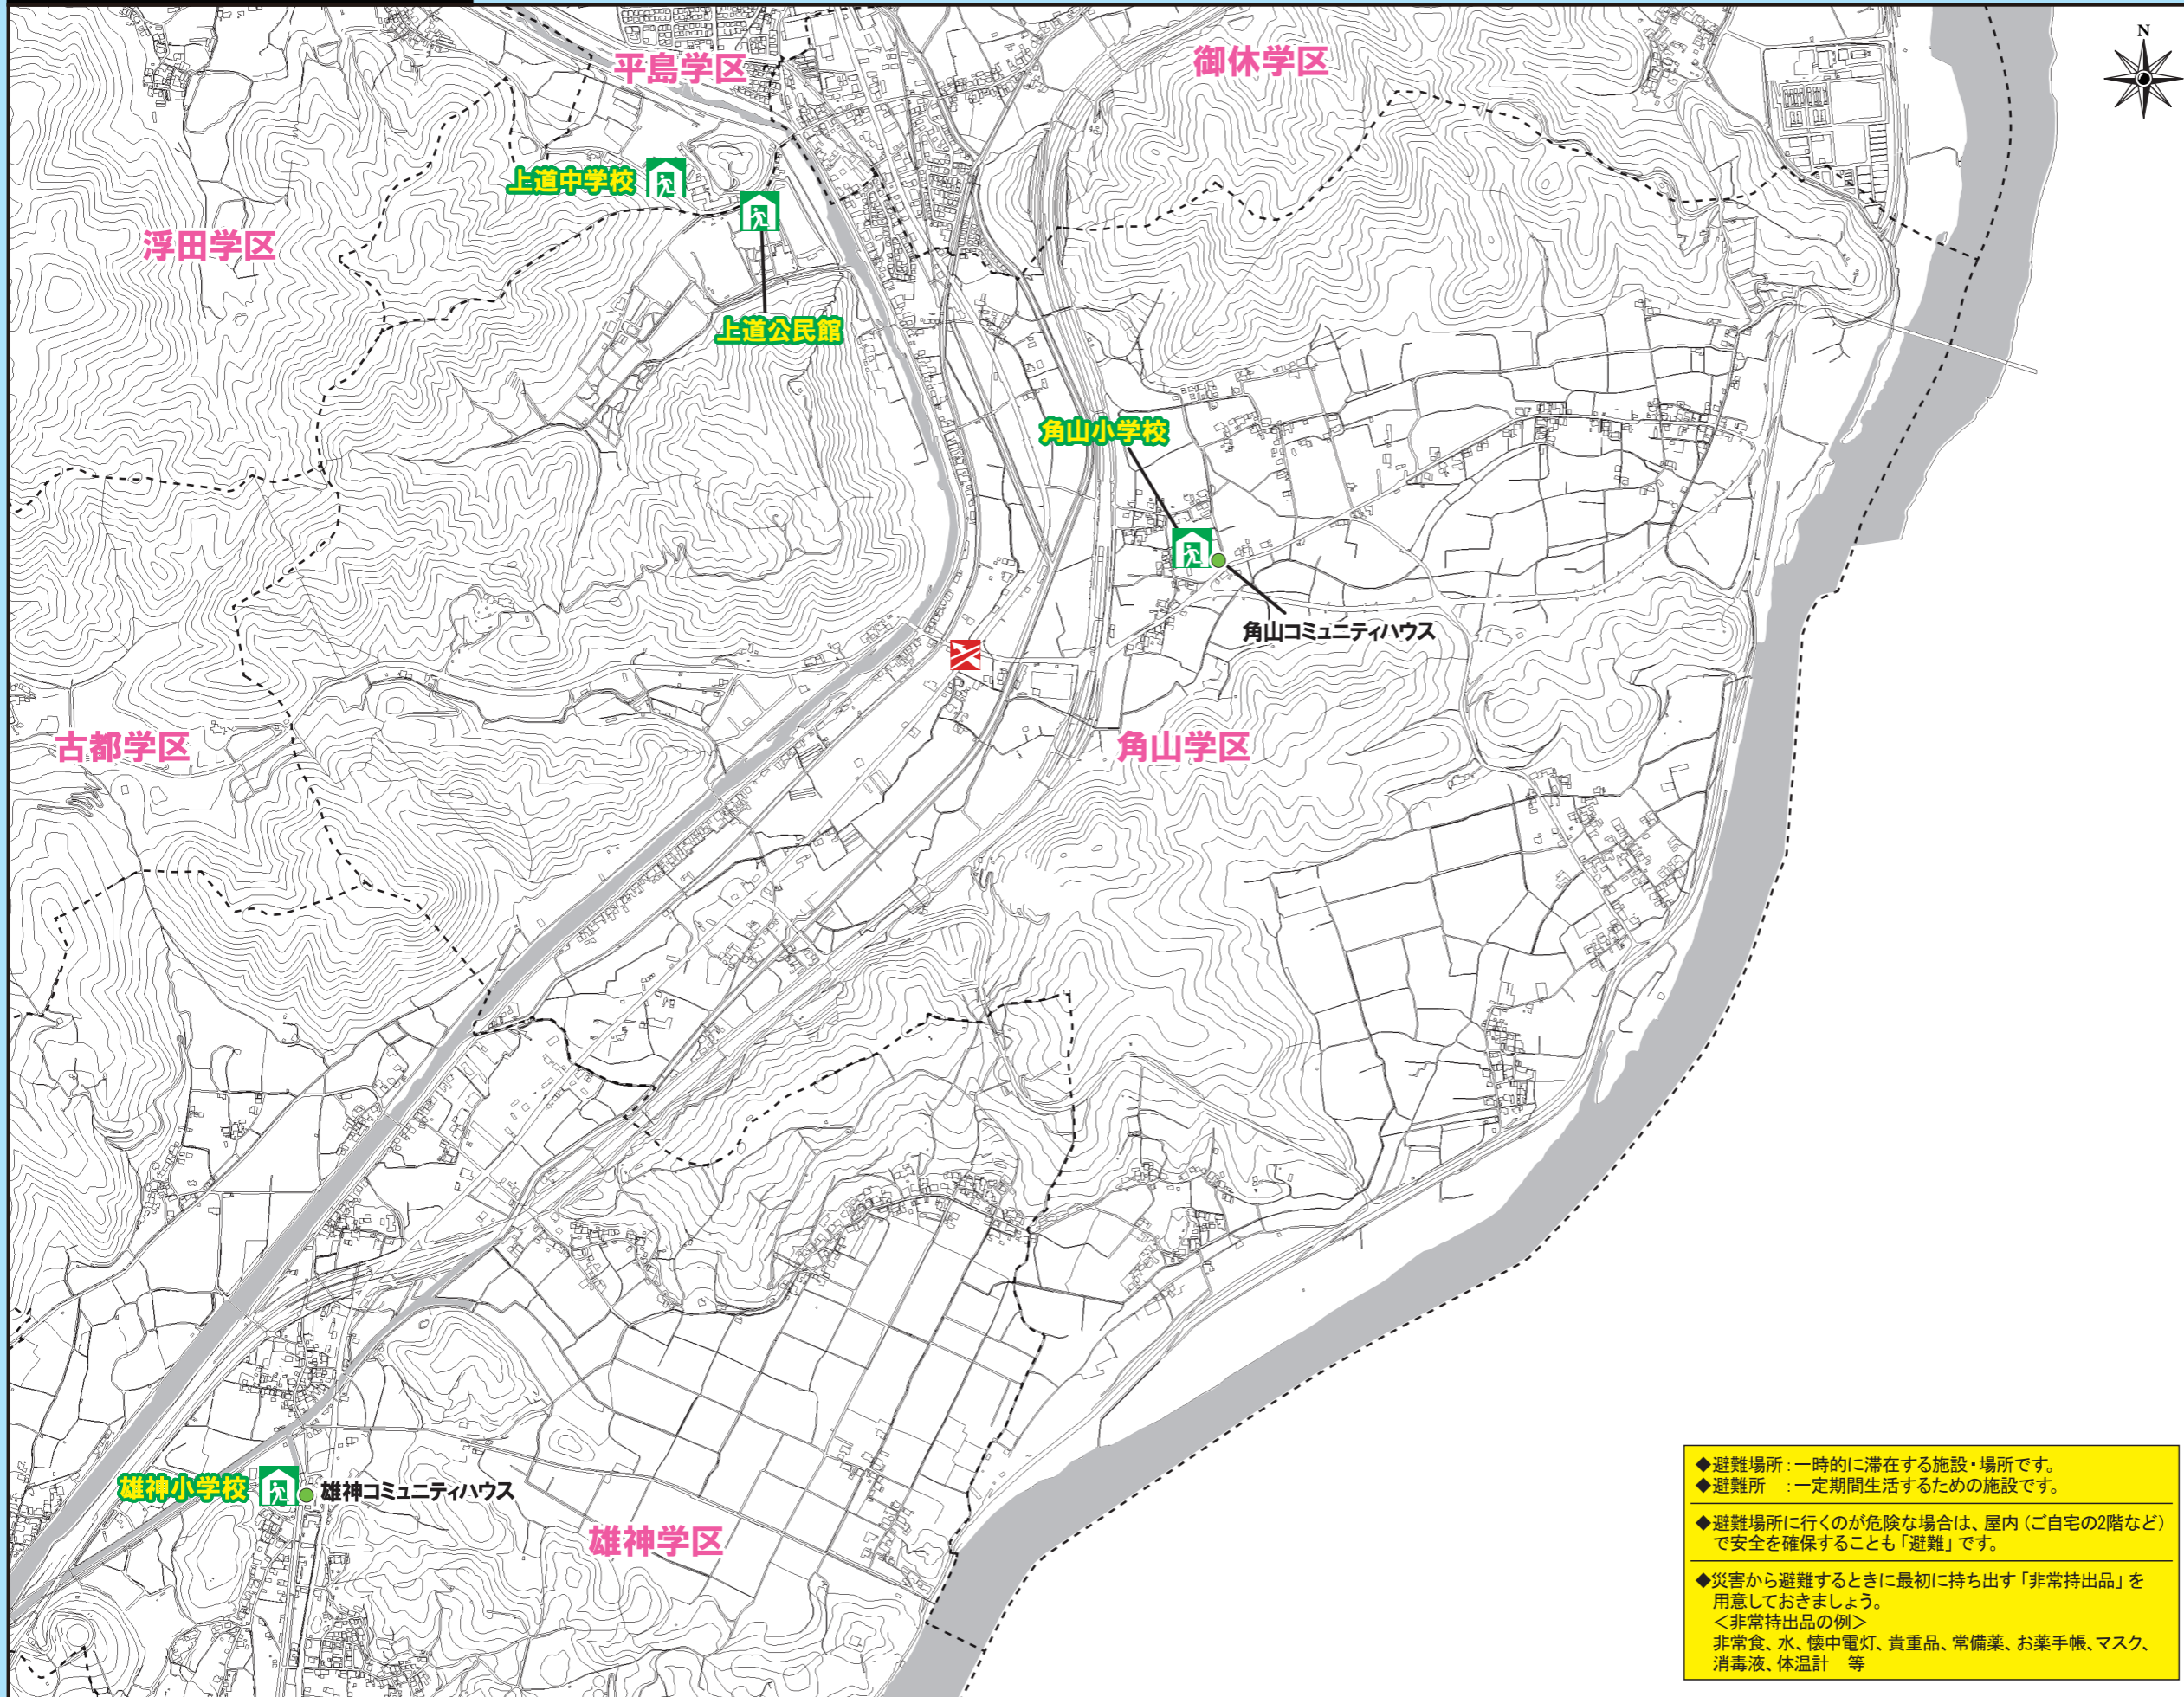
N

平島学区

御休学区

上道中学校

浮田学区

上道公民館

角山小学校

角山コミュニティハウス

古都学区

角山学区

雄神小学校

雄神コミュニティハウス

雄神学区

◆避難場所：一時的に滞在する施設・場所です。
◆避難所　：一定期間生活するための施設です。

◆避難場所に行くのが危険な場合は、屋内（ご自宅の2階など）で安全を確保することも「避難」です。

◆災害から避難するときに最初に持ち出す「非常持出品」を用意しておきましょう。
＜非常持出品の例＞
非常食、水、懐中電灯、貴重品、常備薬、お薬手帳、マスク、消毒液、体温計　等